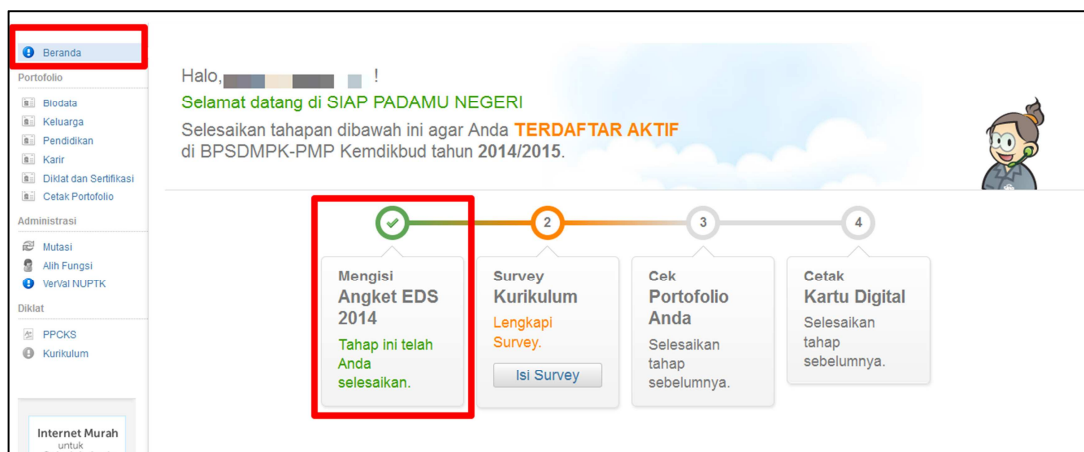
Beranda

Portofolio

Biodata

Keluarga

Pendidikan

Karir

Diklat dan Sertifikasi

Cetak Portofolio

Administrasi

Mutasi

Alih Fungsi

VerVal NUPTK

Diklat

PPCKS

Kurikulum

Internet Murah
untuk

Halo, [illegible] !

Selamat datang di SIAP PADAMU NEGERI

Selesaikan tahapan dibawah ini agar Anda TERDAFTAR AKTIF di BPSDMPK-PMP Kemdikbud tahun 2014/2015.

2

3

4

Mengisi
Angket EDS 2014
Tahap ini telah Anda selesaikan.

Survey
Kurikulum
Lengkapi Survey.
Isi Survey

Cek
Portofolio Anda
Selesaikan tahap sebelumnya.

Cetak
Kartu Digital
Selesaikan tahap sebelumnya.